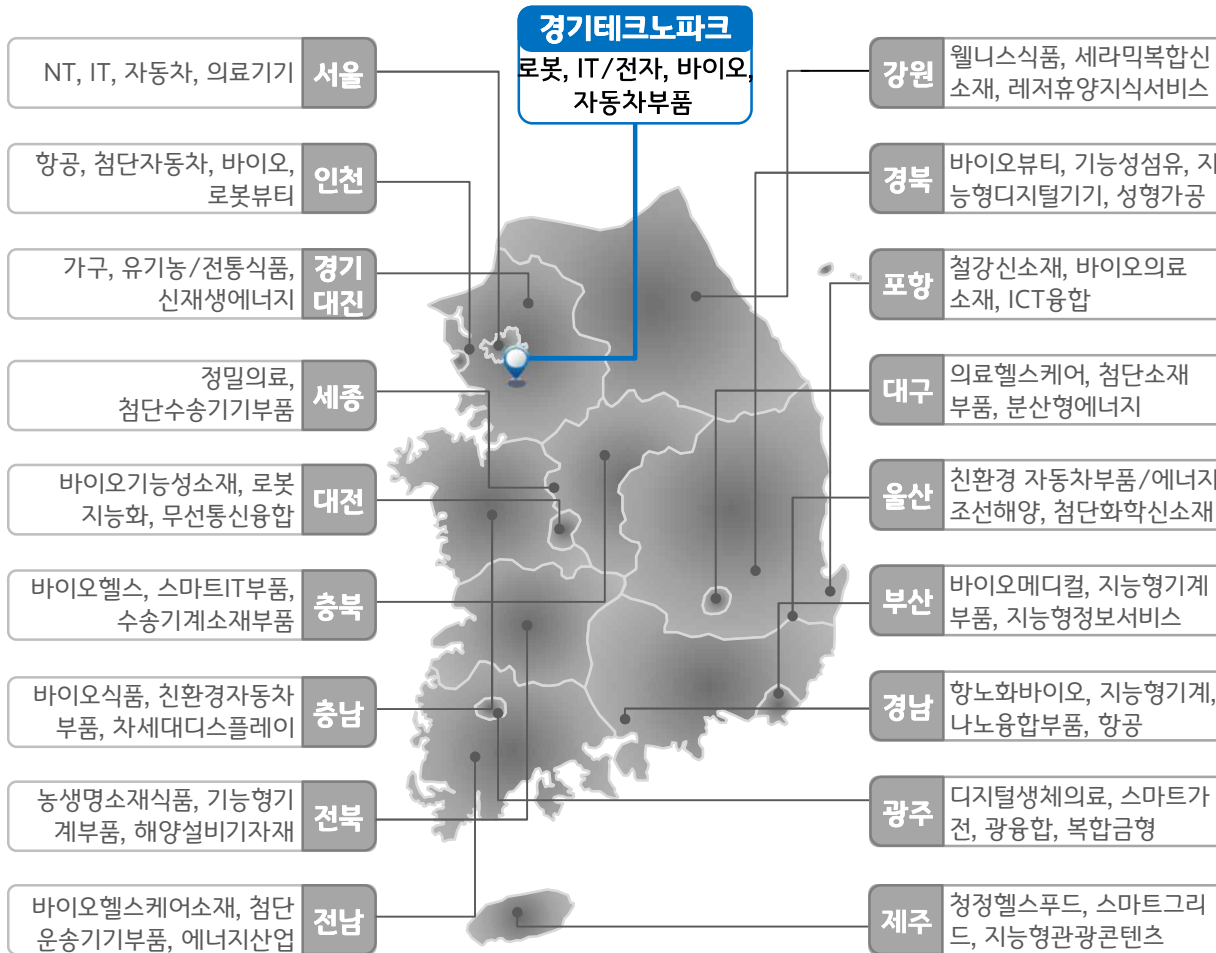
경기테크노파크
로봇, IT/전자, 바이오, 자동차부품

NT, IT, 자동차, 의료기기 서울

항공, 첨단자동차, 바이오, 로봇뷰티 인천

가구, 유기농/전통식품, 신재생에너지 경기대진

정밀의료, 첨단수송기기부품 세종

바이오기능성소재, 로봇지능화, 무선통신융합 대전

바이오헬스, 스마트IT부품, 수송기계소재부품 충북

바이오식품, 친환경자동차부품, 차세대디스플레이 충남

농생명소재식품, 기능형기계부품, 해양설비기자재 전북

바이오헬스케어소재, 첨단운송기기부품, 에너지산업 전남

강원 웰니스식품, 세라믹복합신소재, 레저휴양지식서비스

경북 바이오뷰티, 기능성섬유, 지능형디지털기기, 성형가공

포항 철강신소재, 바이오의료소재, ICT융합

대구 의료헬스케어, 첨단소재부품, 분산형에너지

울산 친환경 자동차부품/에너지, 조선해양, 첨단화학신소재

부산 바이오메디컬, 지능형기계부품, 지능형정보서비스

경남 항노화바이오, 지능형기계, 나노융합부품, 항공

광주 디지털생체의료, 스마트가전, 광융합, 복합금형

제주 청정헬스푸드, 스마트그리드, 지능형관광콘텐츠